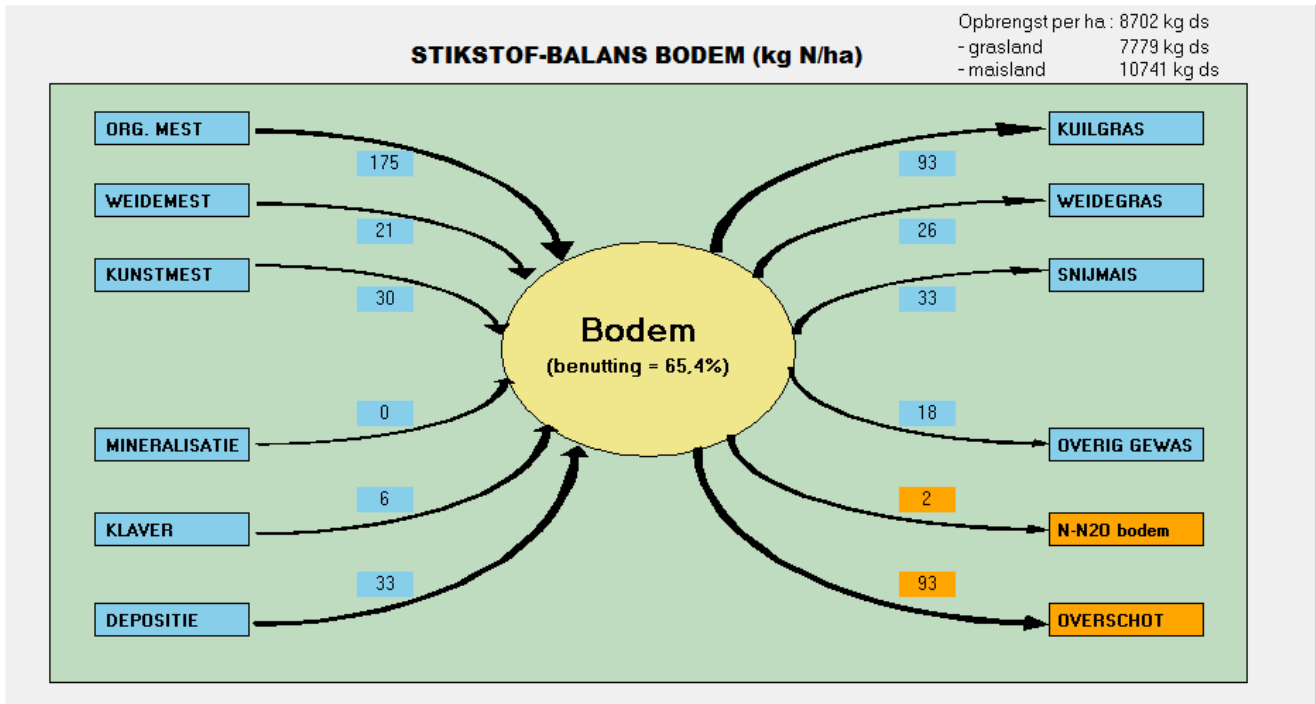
STIKSTOF-BALANS BODEM (kg N/ha)

Opbrengst per ha : 8702 kg ds
- grasland 7779 kg ds
- maisland 10741 kg ds

ORG. MEST
175
WEIDEMEST
21
KUNSTMEST
30
0
MINERALISATIE
6
KLAVER
33
DEPOSITIE

Bodem
(benutting = 65,4%)

KUILGRAS
93
WEIDEGRAS
26
SNIJMAIS
33
18
OVERIG GEWAS
2
N-N2O bodem
93
OVERSCHOT